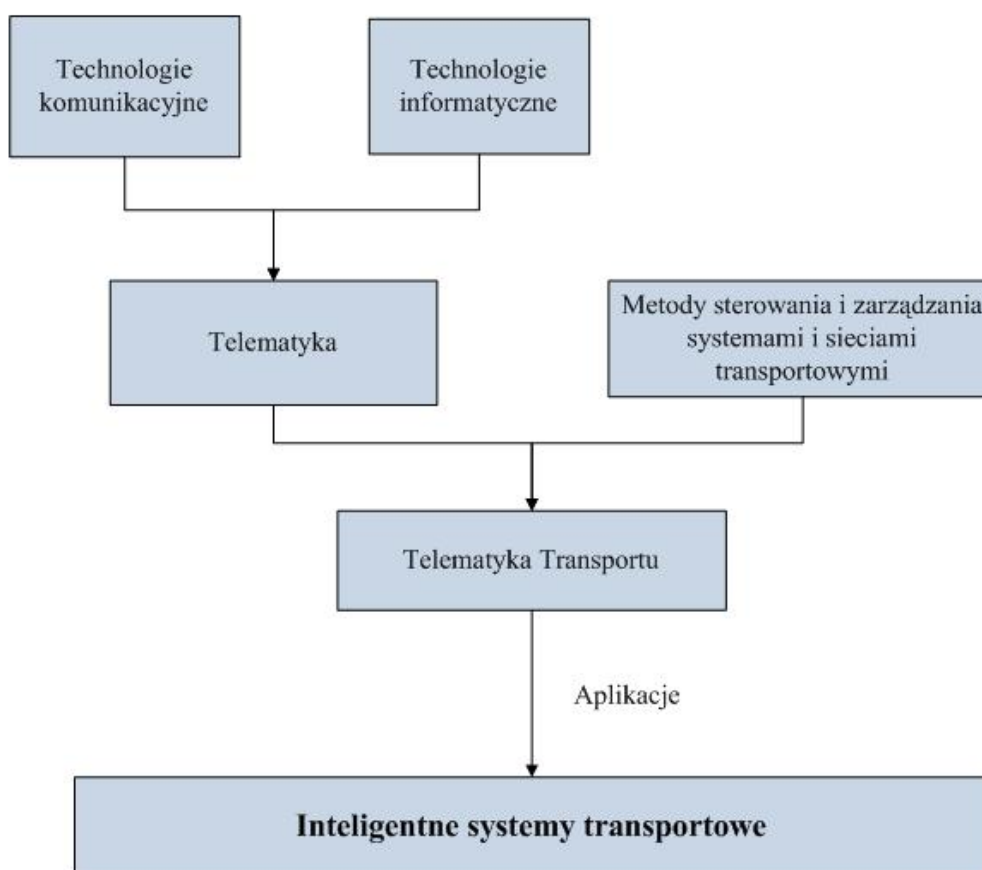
Technologie komunikacyjne

Technologie informatyczne

Telematyka

Metody sterowania i zarządzania systemami i sieciami transportowymi

Telematyka Transportu

Aplikacje

**Inteligentne systemy transportowe**